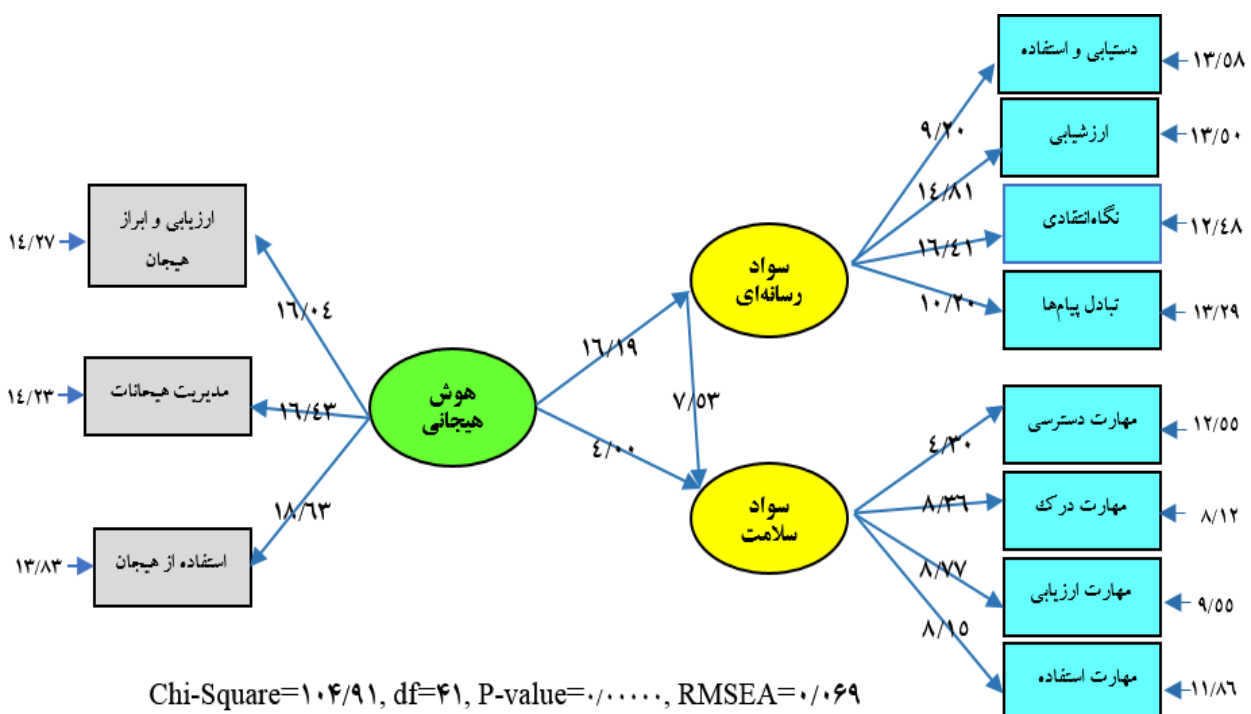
ارزیابی و ابراز هیجان
۱۴/۲۷
مدیریت هیجانات
۱۴/۲۳
استفاده از هیجان
۱۳/۸۳
۱۶/۰۴
۱۶/۴۳
۱۸/۶۳
هوش هیجانی
۱۶/۱۹
۴/۰۰
۷/۵۳
سواد رسانه‌ای
سواد سلامت
۹/۲۰
۱۴/۸۱
۱۶/۴۱
۱۰/۲۰
دستیابی و استفاده
۱۳/۵۸
ارزشیابی
۱۳/۵۰
نگاه‌انتقادی
۱۲/۴۸
تبادل پیام‌ها
۱۳/۲۹
۴/۳۰
۸/۳۶
۸/۷۷
۸/۱۵
مهارت دسترسی
۱۲/۵۵
مهارت درک
۸/۱۲
مهارت ارزیابی
۹/۵۵
مهارت استفاده
۱۱/۸۶
Chi-Square=۱۰۴/۹۱, df=۴۱, P-value=۰/۰۰۰۰۰, RMSEA=۰/۰۶۹